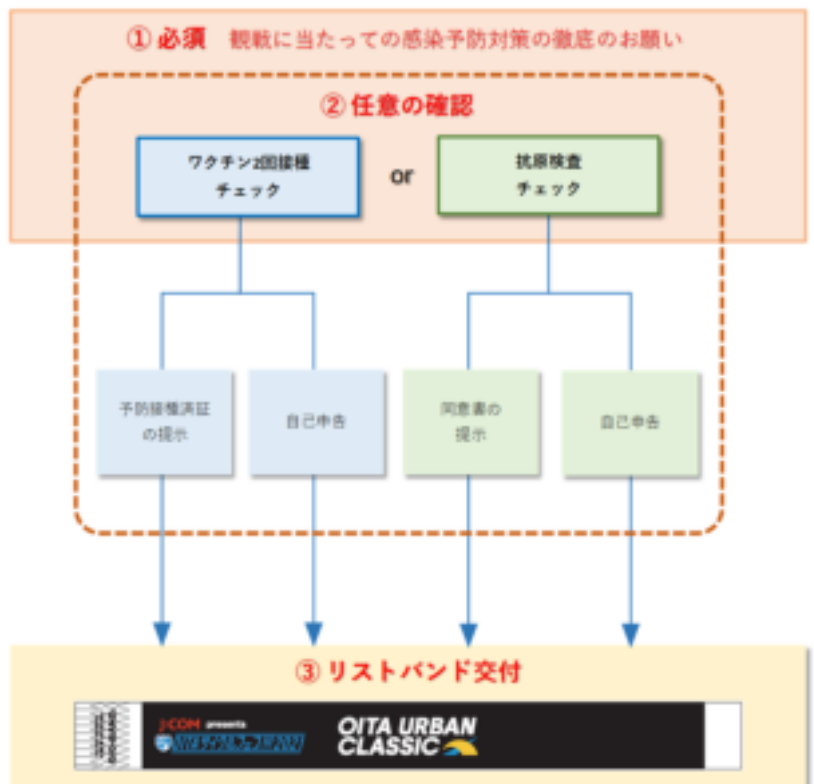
① 必須　観戦に当たっての感染予防対策の徹底のお願い

② 任意の確認

ワクチン2回接種
チェック

or

抗原検査
チェック

予防接種済証
の提示

自己申告

同意書の
提示

自己申告

③ リストバンド交付

J:COM presents
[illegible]

OITA URBAN
CLASSIC